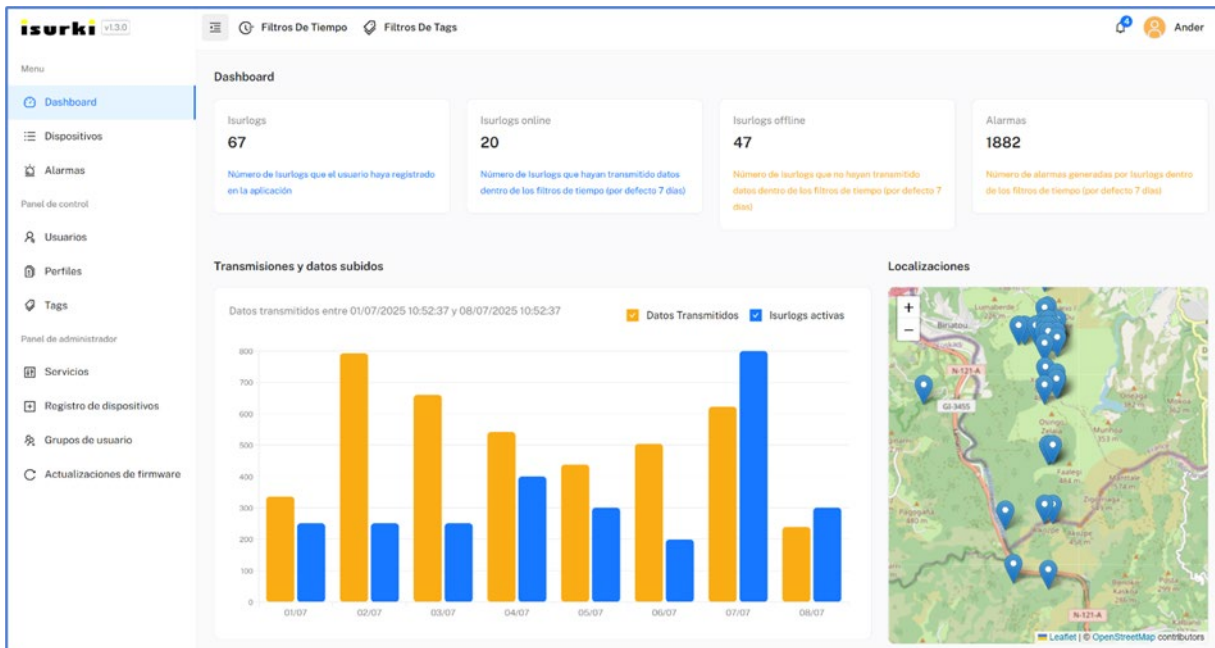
isurki v1.3.0

Filtros De Tiempo Filtros De Tags

4 Ander

Menu

Dashboard

Dispositivos

Alarmas

Panel de control

Usuarios

Perfiles

Tags

Panel de administrador

Servicios

Registro de dispositivos

Grupos de usuario

Actualizaciones de firmware

Dashboard

Isurlogs
67
Número de Isurlogs que el usuario haya registrado en la aplicación

Isurlogs online
20
Número de Isurlogs que hayan transmitido datos dentro de los filtros de tiempo (por defecto 7 días)

Isurlogs offline
47
Número de isurlogs que no hayan transmitido datos dentro de los filtros de tiempo (por defecto 7 días)

Alarmas
1882
Número de alarmas generadas por Isurlogs dentro de los filtros de tiempo (por defecto 7 días)

Transmisiones y datos subidos

Datos transmitidos entre 01/07/2025 10:52:37 y 08/07/2025 10:52:37

Datos Transmitidos Isurlogs activas

800
700
600
500
400
300
200
100
0

01/07 02/07 03/07 04/07 05/07 06/07 07/07 08/07

Localizaciones

+
−

Biriatou
N-121-A
GI-3455
N-121-A

Leaflet | © OpenStreetMap contributors